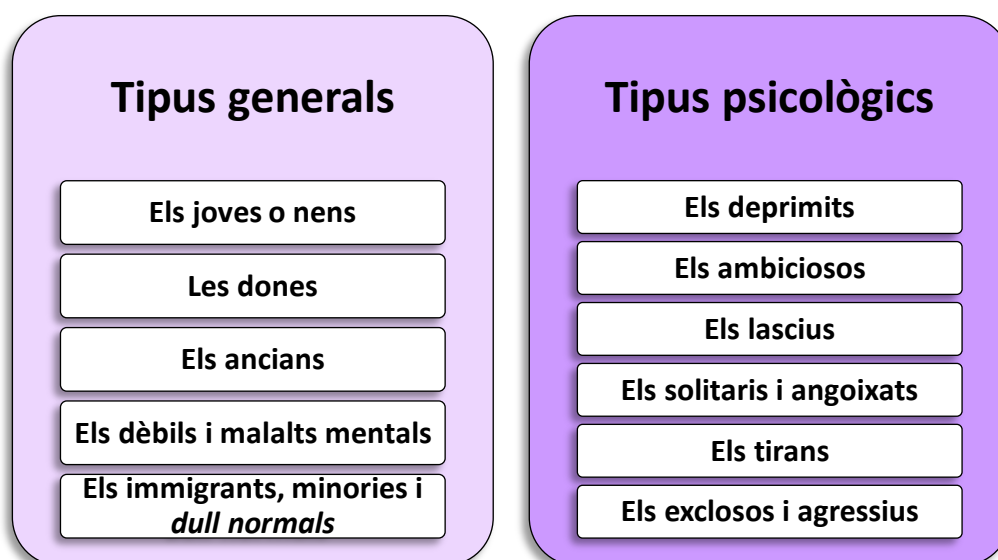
Tipus generals

Els joves o nens

Les dones

Els ancians

Els dèbils i malalts mentals

Els immigrants, minories i *dull normals*

Tipus psicològics

Els deprimits

Els ambiciosos

Els lascius

Els solitaris i angoixats

Els tirans

Els exclosos i agressius